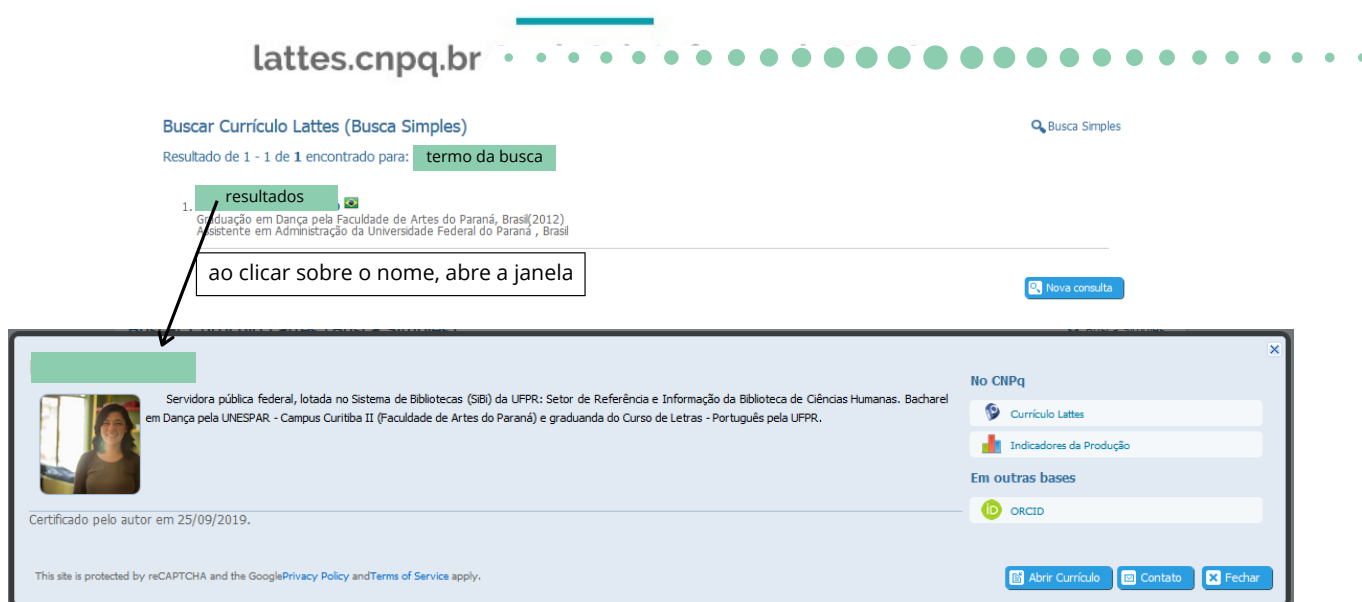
lattes.cnpq.br

Buscar Currículo Lattes (Busca Simples)

Busca Simples

Resultado de 1 - 1 de 1 encontrado para: termo da busca

resultados

1. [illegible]
Graduação em Dança pela Faculdade de Artes do Paraná, Brasil(2012)
Assistente em Administração da Universidade Federal do Paraná , Brasil

ao clicar sobre o nome, abre a janela

Nova consulta

Servidora pública federal, lotada no Sistema de Bibliotecas (SiBi) da UFPR: Setor de Referência e Informação da Biblioteca de Ciências Humanas. Bacharel em Dança pela UNESPAR - Campus Curitiba II (Faculdade de Artes do Paraná) e graduanda do Curso de Letras - Português pela UFPR.

Certificado pelo autor em 25/09/2019.

No CNPq

Currículo Lattes

Indicadores da Produção

Em outras bases

ORCID

This site is protected by reCAPTCHA and the GooglePrivacy Policy andTerms of Service apply.

Abrir Currículo

Contato

Fechar